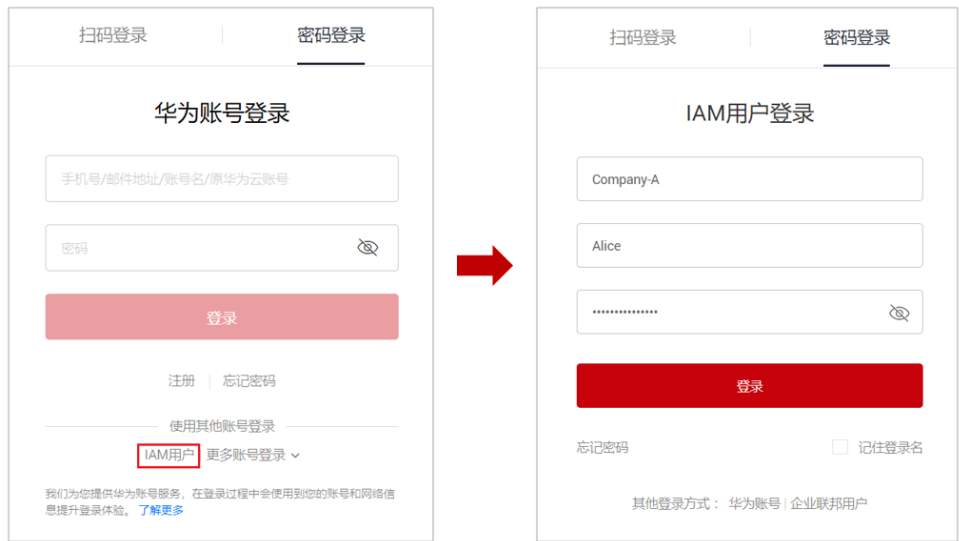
扫码登录 | 密码登录

华为账号登录

手机号/邮件地址/账号名/原华为云账号

密码

登录

注册 | 忘记密码

使用其他账号登录

IAM用户 更多账号登录

我们为您提供华为账号服务，在登录过程中会使用到您的账号和网络信息提升登录体验。 了解更多

扫码登录 | 密码登录

IAM用户登录

Company-A

Alice

••••••••••••••••

登录

忘记密码 记住登录名

其他登录方式： 华为账号 | 企业联邦用户